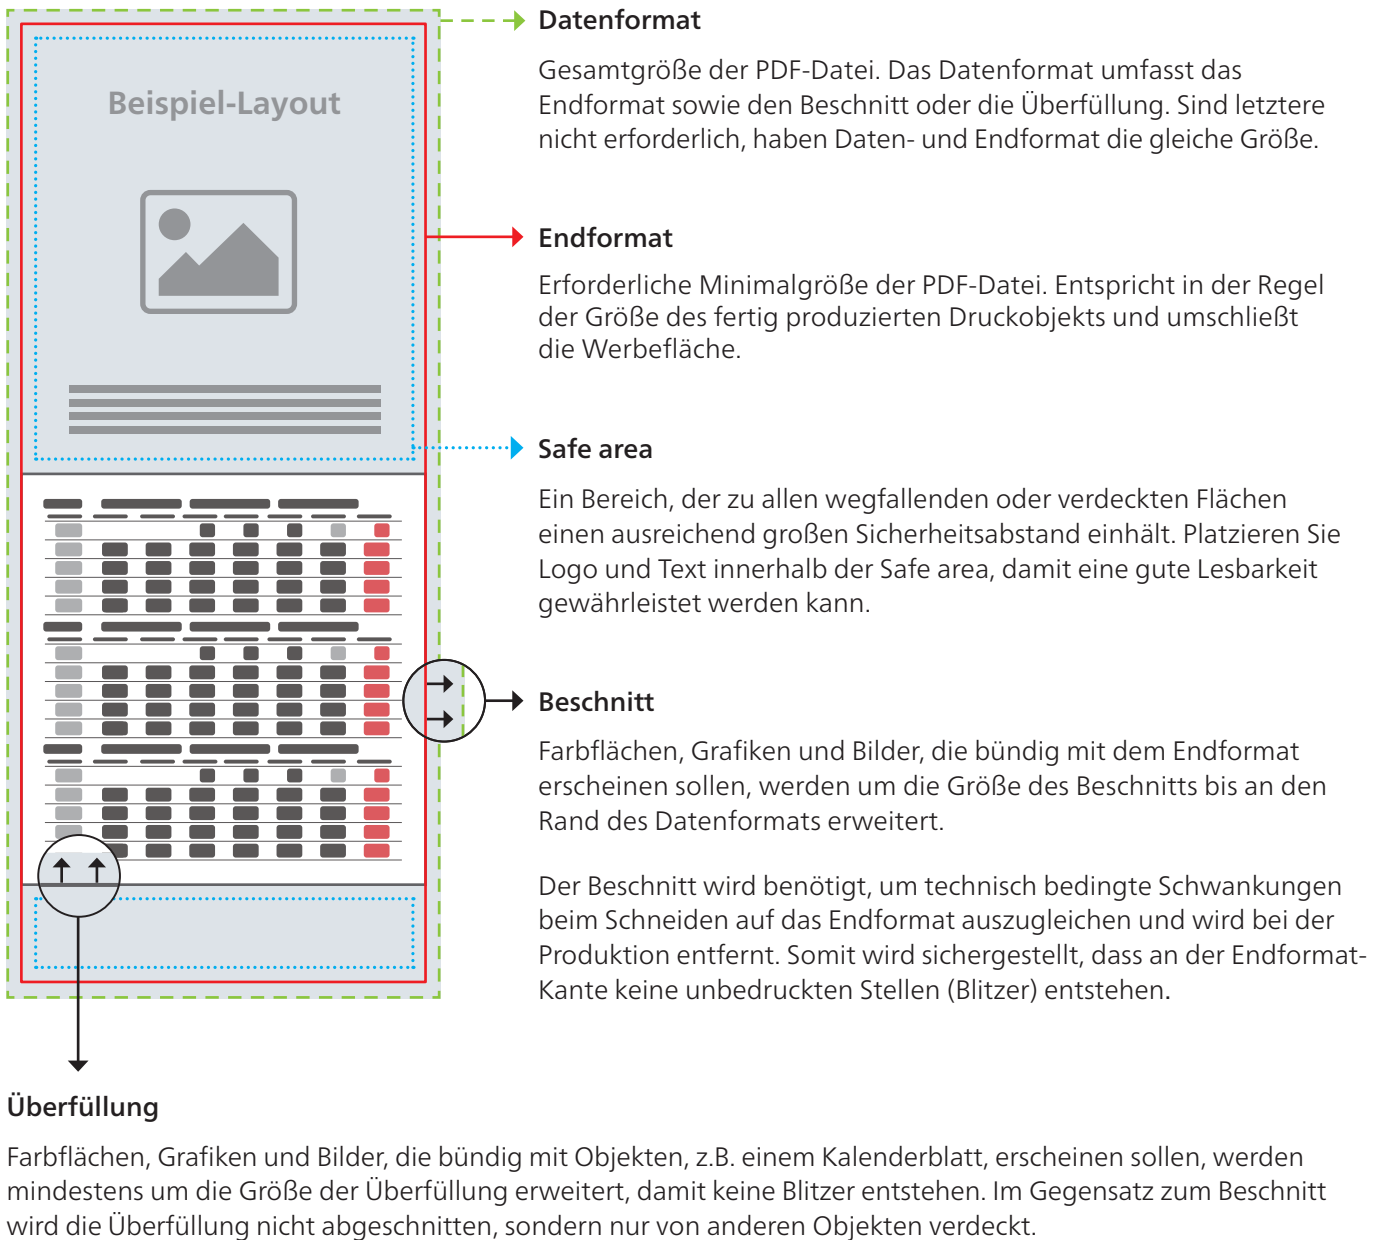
Beispiel-Layout

Datenformat

Gesamtgröße der PDF-Datei. Das Datenformat umfasst das Endformat sowie den Beschnitt oder die Überfüllung. Sind letztere nicht erforderlich, haben Daten- und Endformat die gleiche Größe.

Endformat

Erforderliche Minimalgröße der PDF-Datei. Entspricht in der Regel der Größe des fertig produzierten Druckobjekts und umschließt die Werbefläche.

Safe area

Ein Bereich, der zu allen wegfallenden oder verdeckten Flächen einen ausreichend großen Sicherheitsabstand einhält. Platzieren Sie Logo und Text innerhalb der Safe area, damit eine gute Lesbarkeit gewährleistet werden kann.

Beschnitt

Farbflächen, Grafiken und Bilder, die bündig mit dem Endformat erscheinen sollen, werden um die Größe des Beschnitts bis an den Rand des Datenformats erweitert.

Der Beschnitt wird benötigt, um technisch bedingte Schwankungen beim Schneiden auf das Endformat auszugleichen und wird bei der Produktion entfernt. Somit wird sichergestellt, dass an der Endformat-Kante keine unbedruckten Stellen (Blitzer) entstehen.

Überfüllung

Farbflächen, Grafiken und Bilder, die bündig mit Objekten, z.B. einem Kalenderblatt, erscheinen sollen, werden mindestens um die Größe der Überfüllung erweitert, damit keine Blitzer entstehen. Im Gegensatz zum Beschnitt wird die Überfüllung nicht abgeschnitten, sondern nur von anderen Objekten verdeckt.